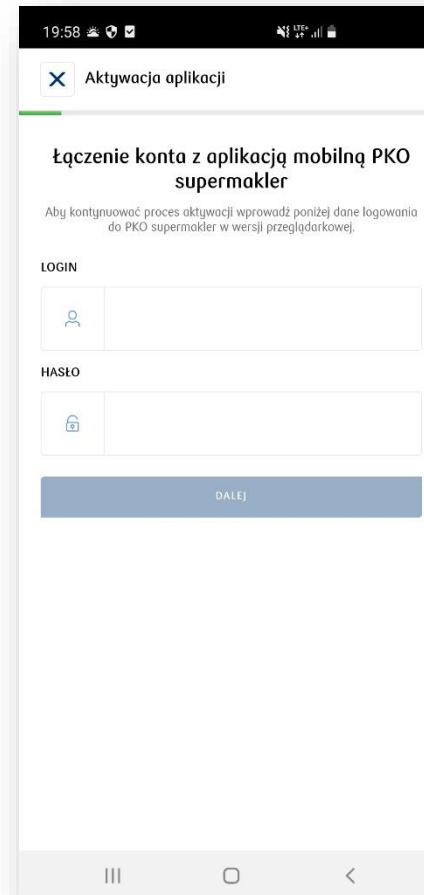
19:58

Aktywacja aplikacji

Łączenie konta z aplikacją mobilną PKO supermakler

Aby kontynuować proces aktywacji wprowadź poniżej dane logowania do PKO supermakler w wersji przeglądarkowej.

LOGIN

HASŁO

DALEJ